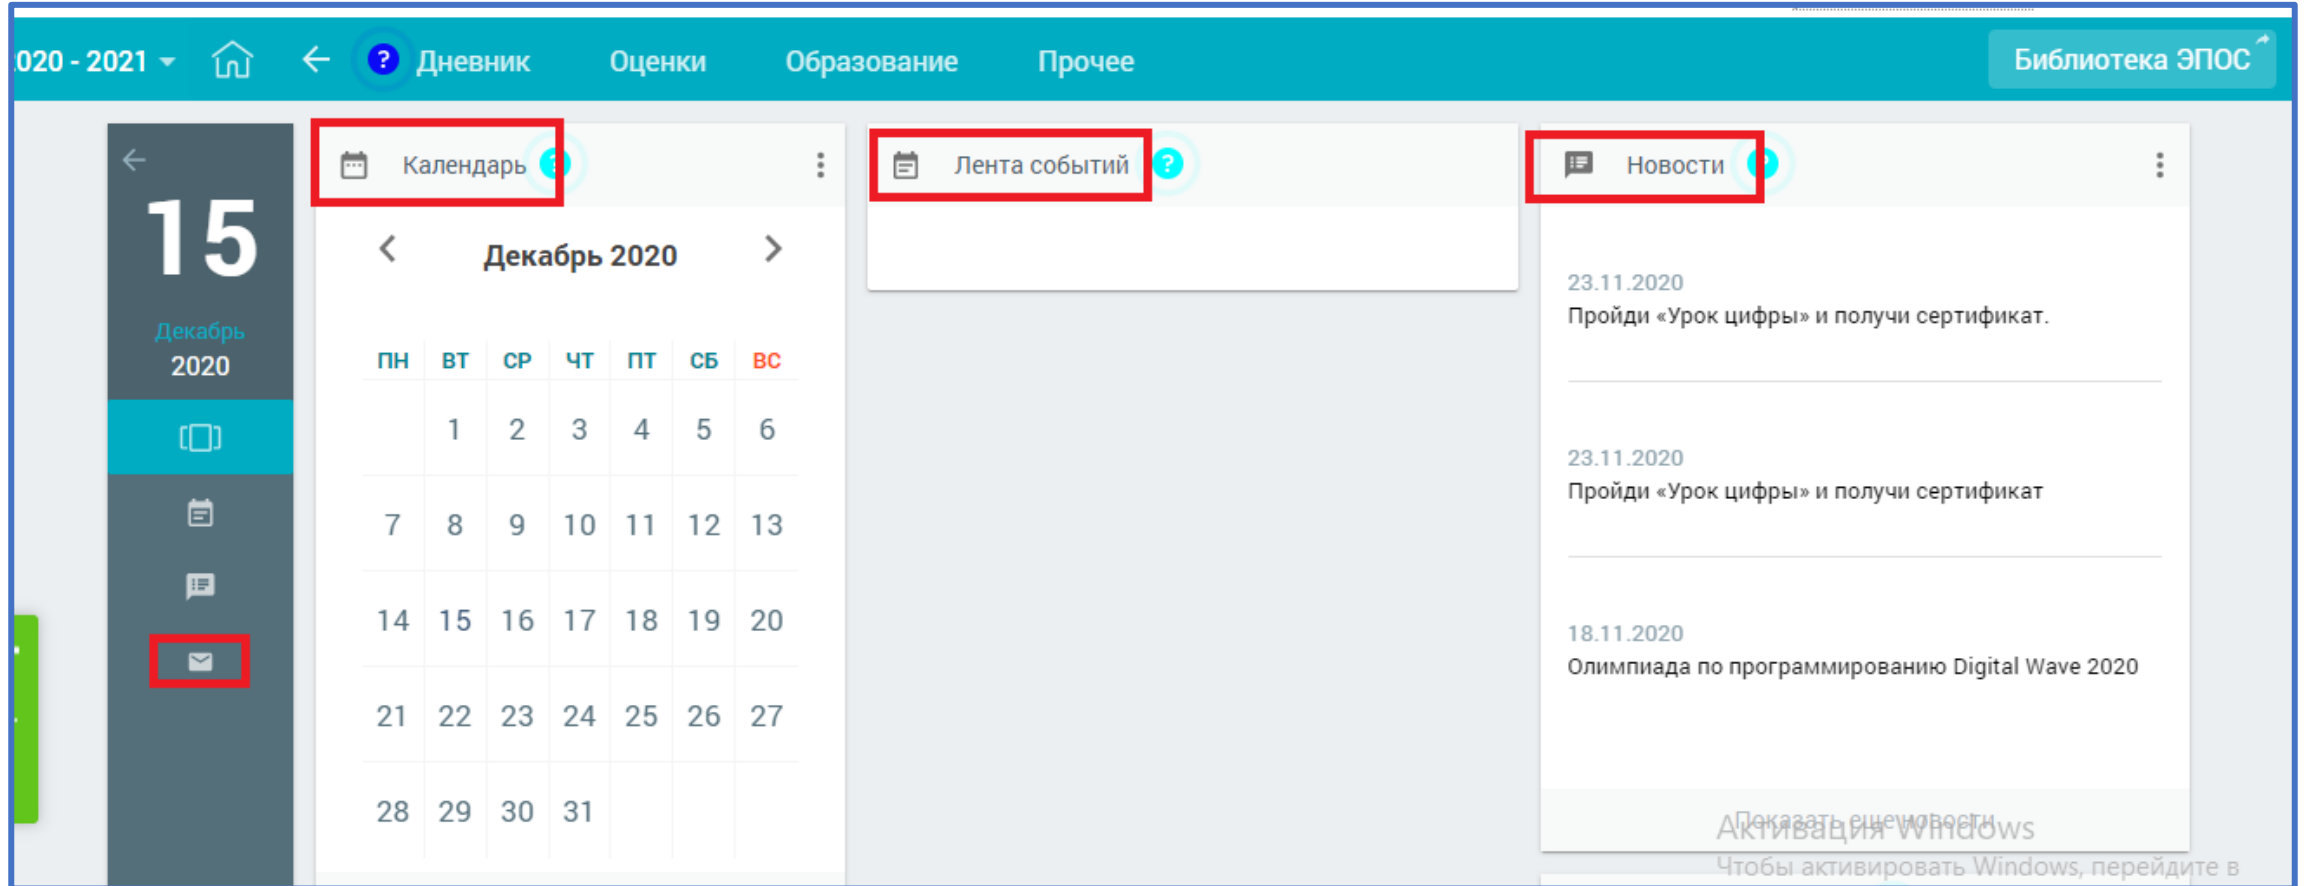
020 - 2021 ▾   ?  Дневник   Оценки   Образование   Прочее   Библиотека ЭПОС

15
Декабрь
2020

Календарь ?

Декабрь 2020

| ПН | ВТ | СР | ЧТ | ПТ | СБ | ВС |
|---|---|---|---|---|---|---|
| | 1 | 2 | 3 | 4 | 5 | 6 |
| 7 | 8 | 9 | 10 | 11 | 12 | 13 |
| 14 | 15 | 16 | 17 | 18 | 19 | 20 |
| 21 | 22 | 23 | 24 | 25 | 26 | 27 |
| 28 | 29 | 30 | 31 | | | |

Лента событий ?

Новости ?

23.11.2020
Пройди «Урок цифры» и получи сертификат.

23.11.2020
Пройди «Урок цифры» и получи сертификат

18.11.2020
Олимпиада по программированию Digital Wave 2020

Показать еще новости

Активация Windows
Чтобы активировать Windows, перейдите в